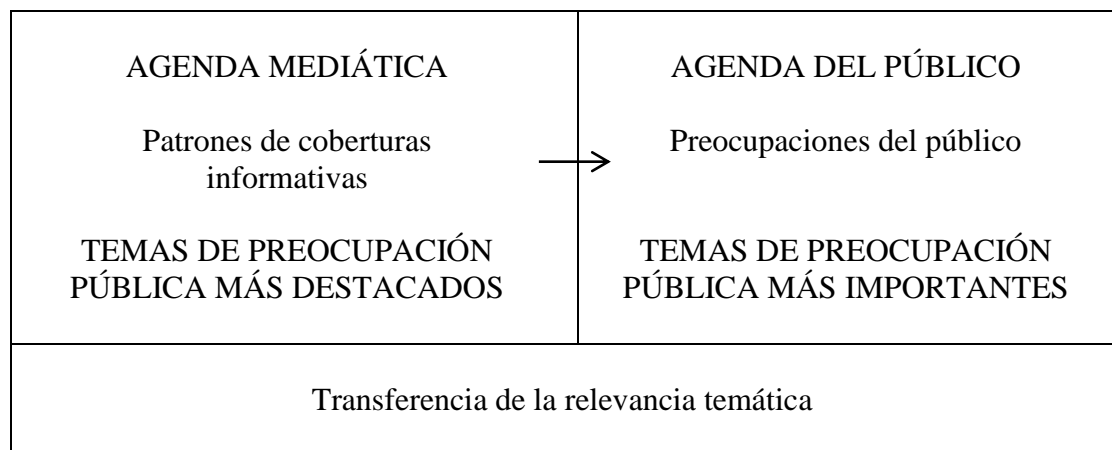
| AGENDA MEDIÁTICA<br><br>Patrones de coberturas informativas<br><br>TEMAS DE PREOCUPACIÓN PÚBLICA MÁS DESTACADOS | AGENDA DEL PÚBLICO<br><br>Preocupaciones del público<br><br>TEMAS DE PREOCUPACIÓN PÚBLICA MÁS IMPORTANTES |
|---|---|
| Transferencia de la relevancia temática | |